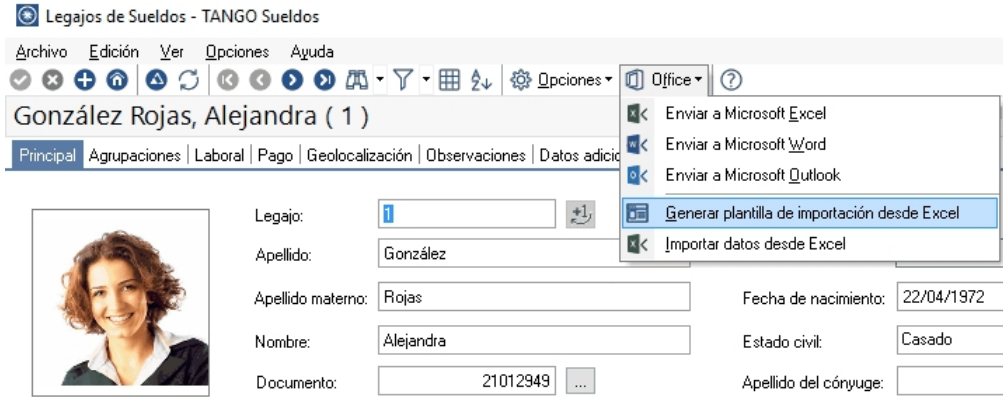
Legajos de Sueldos - TANGO Sueldos

Archivo Edición Ver Opciones Ayuda

Opciones Office

González Rojas, Alejandra ( 1 )

Principal | Agrupaciones | Laboral | Pago | Geolocalización | Observaciones | Datos adicio

Enviar a Microsoft Excel
Enviar a Microsoft Word
Enviar a Microsoft Outlook
Generar plantilla de importación desde Excel
Importar datos desde Excel

Legajo: 1
Apellido: González
Apellido materno: Rojas
Nombre: Alejandra
Documento: 21012949 ...

Fecha de nacimiento: 22/04/1972
Estado civil: Casado
Apellido del cónyuge: